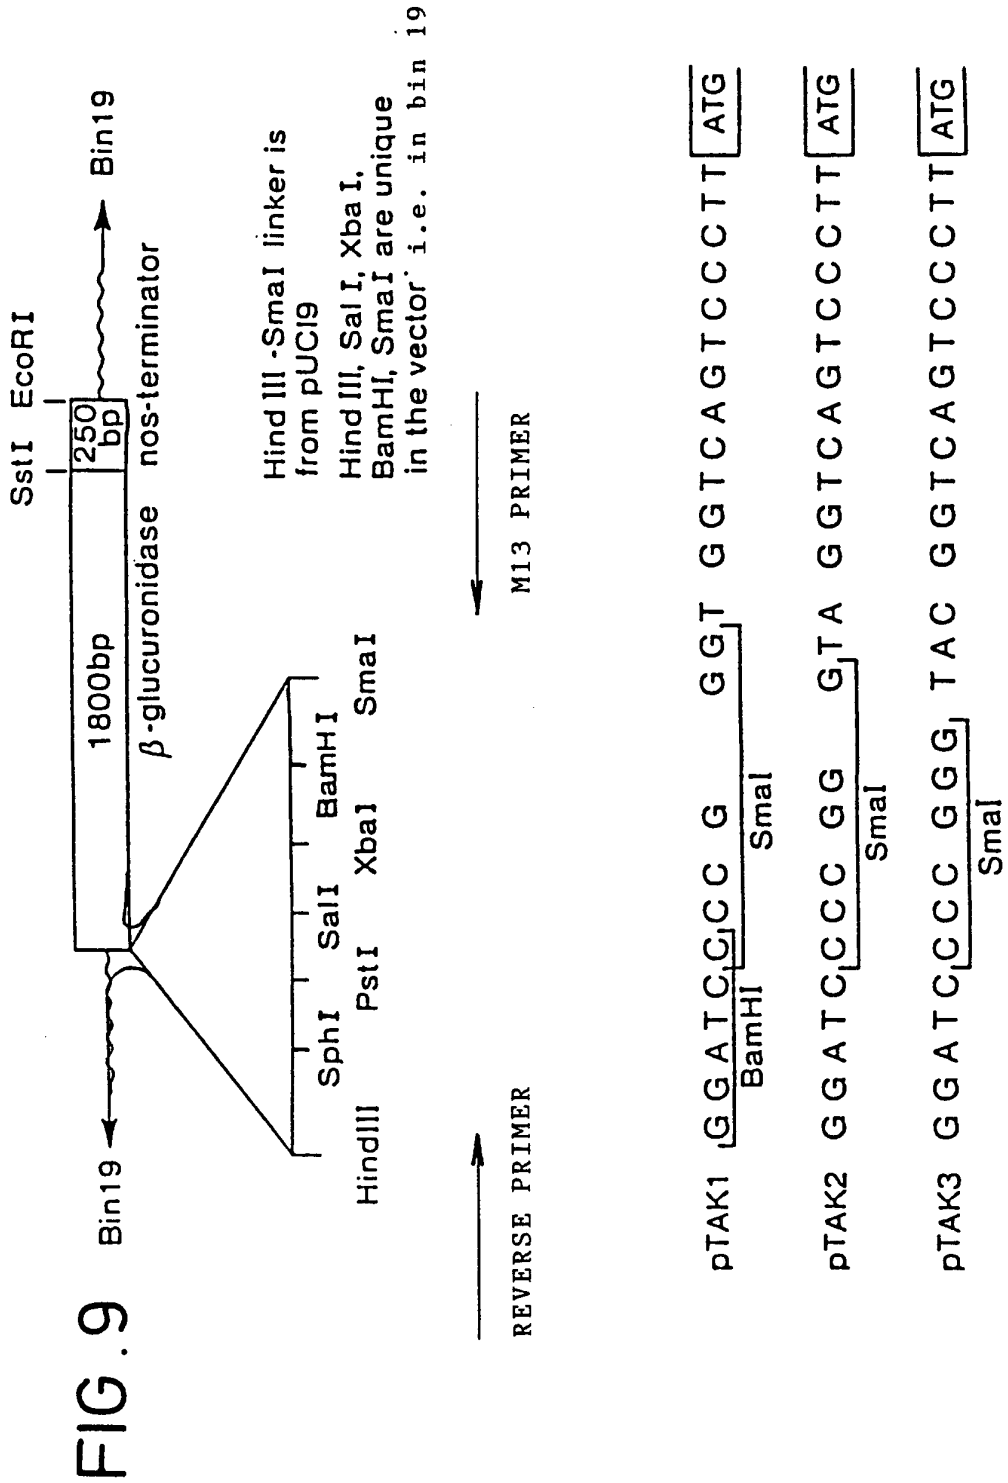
FIG.9

Bin19
SstI EcoRI
1800bp
250 bp
Bin19
β-glucuronidase nos-terminator

HindIII SphI PstI SalI XbaI BamHI SmaI

Hind III -SmaI linker is from pUC19

Hind III, Sal I, Xba I, BamHI, SmaI are unique in the vector i.e. in bin 19

REVERSE PRIMER
M13 PRIMER

pTAK1 GGATCCCC G GGT GGTCAGTCCCTT ATG
BamHI SmaI

pTAK2 GGATCCCC GG GTA GGTCAGTCCCTT ATG
SmaI

pTAK3 GGATCCCC GGG TAC GGTCAGTCCCTT ATG
SmaI